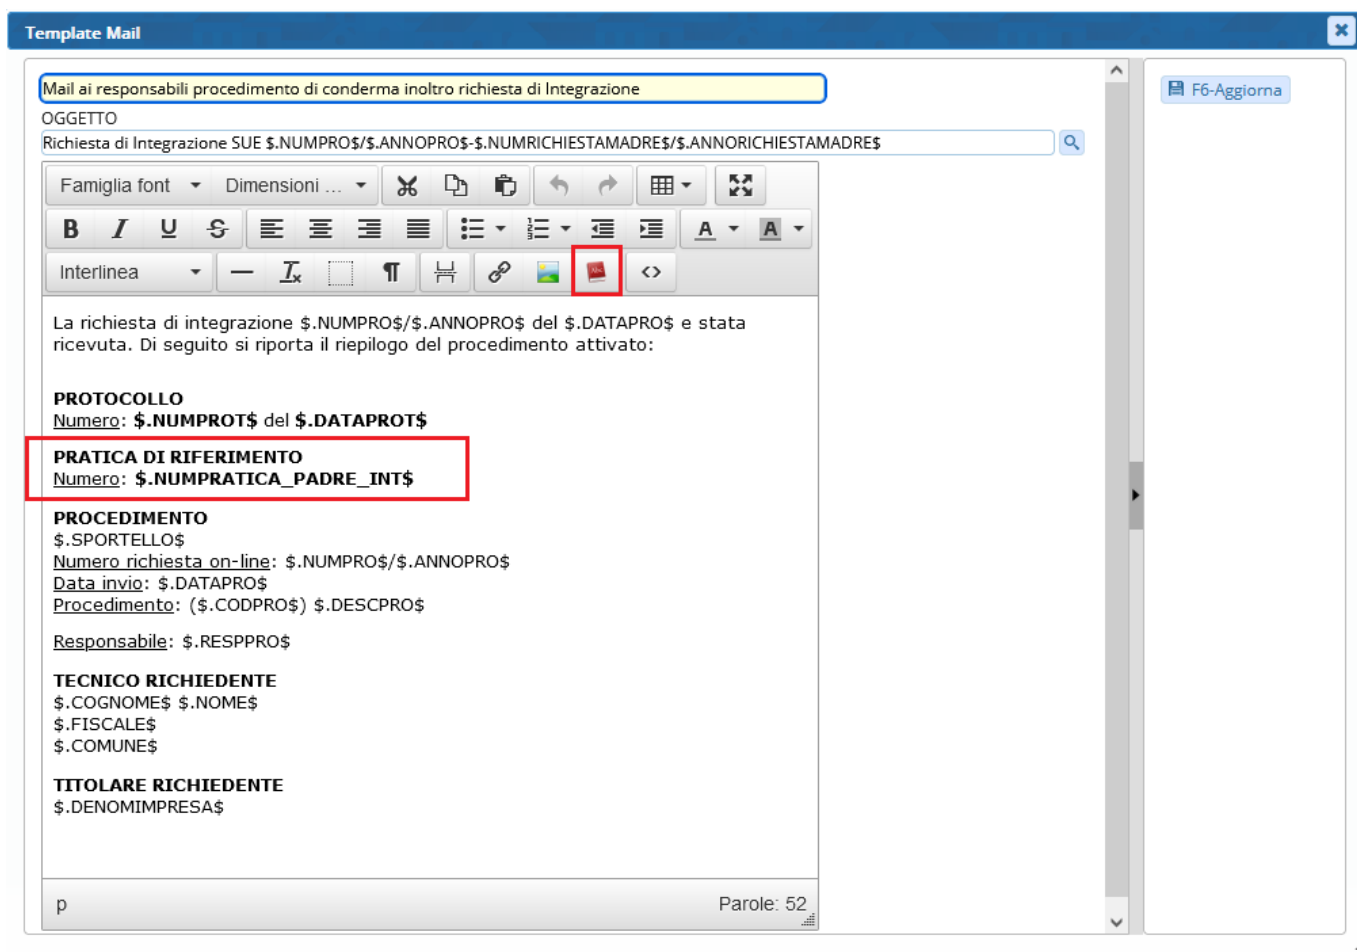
Template Mail

Mail ai responsabili procedimento di conderma inoltro richiesta di Integrazione

OGGETTO

Richiesta di Integrazione SUE $.NUMPRO$/$.ANNOPRO$-$.NUMRICHIESTAMADRE$/$.ANNORICHIESTAMADRE$

F6-Aggiorna

Famiglia font Dimensioni ...

Interlinea

La richiesta di integrazione $.NUMPRO$/$.ANNOPRO$ del $.DATAPRO$ e stata ricevuta. Di seguito si riporta il riepilogo del procedimento attivato:

PROTOCOLLO
Numero: $.NUMPROT$ del $.DATAPROT$

PRATICA DI RIFERIMENTO
Numero: $.NUMPRATICA_PADRE_INT$

PROCEDIMENTO
$.SPORTELLO$
Numero richiesta on-line: $.NUMPRO$/$.ANNOPRO$
Data invio: $.DATAPRO$
Procedimento: ($.CODPRO$) $.DESCPRO$

Responsabile: $.RESPPRO$

TECNICO RICHIEDENTE
$.COGNOME$ $.NOME$
$.FISCALE$
$.COMUNE$

TITOLARE RICHIEDENTE
$.DENOMIMPRESA$

p

Parole: 52